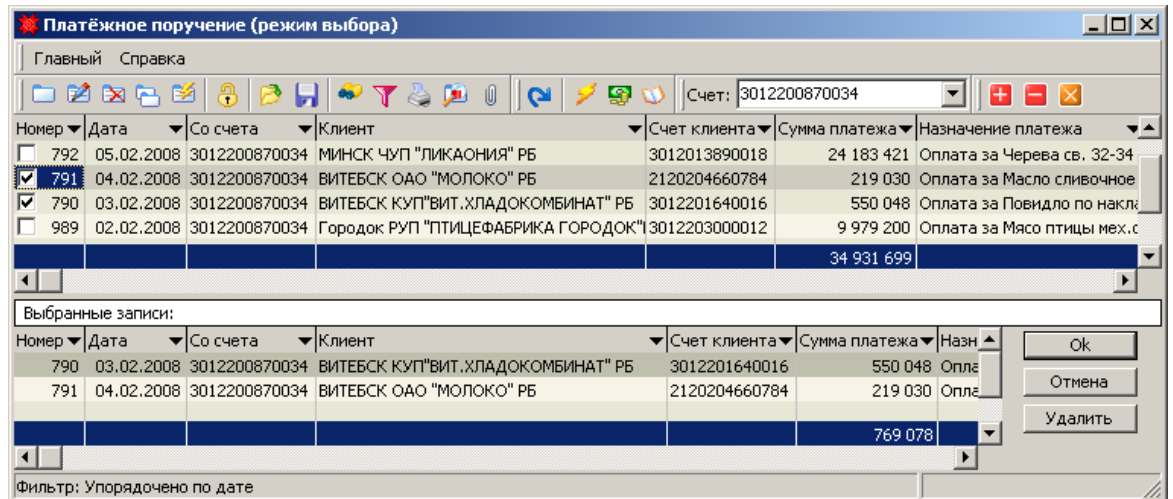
Платёжное поручение (режим выбора)

Главный Справка

Счет: 3012200870034

| Номер | Дата | Со счета | Клиент | Счет клиента | Сумма платежа | Назначение платежа |
|---|---|---|---|---|---|---|
| 792 | 05.02.2008 | 3012200870034 | МИНСК ЧУП "ЛИКАОНИЯ" РБ | 3012013890018 | 24 183 421 | Оплата за Черева св. 32-34 |
| 791 | 04.02.2008 | 3012200870034 | ВИТЕБСК ОАО "МОЛОКО" РБ | 2120204660784 | 219 030 | Оплата за Масло сливочное |
| 790 | 03.02.2008 | 3012200870034 | ВИТЕБСК КУП"ВИТ.ХЛАДОКОМБИНАТ" РБ | 3012201640016 | 550 048 | Оплата за Повидло по накла |
| 989 | 02.02.2008 | 3012200870034 | Городок РУП "ПТИЦЕФАБРИКА ГОРОДОК" | 3012203000012 | 9 979 200 | Оплата за Мясо птицы мех.с |
| | | | | | 34 931 699 | |

Выбранные записи:

| Номер | Дата | Со счета | Клиент | Счет клиента | Сумма платежа | Назн |
|---|---|---|---|---|---|---|
| 790 | 03.02.2008 | 3012200870034 | ВИТЕБСК КУП"ВИТ.ХЛАДОКОМБИНАТ" РБ | 3012201640016 | 550 048 | Опла |
| 791 | 04.02.2008 | 3012200870034 | ВИТЕБСК ОАО "МОЛОКО" РБ | 2120204660784 | 219 030 | Опла |
| | | | | | 769 078 | |

Ok
Отмена
Удалить

Фильтр: Упорядочено по дате